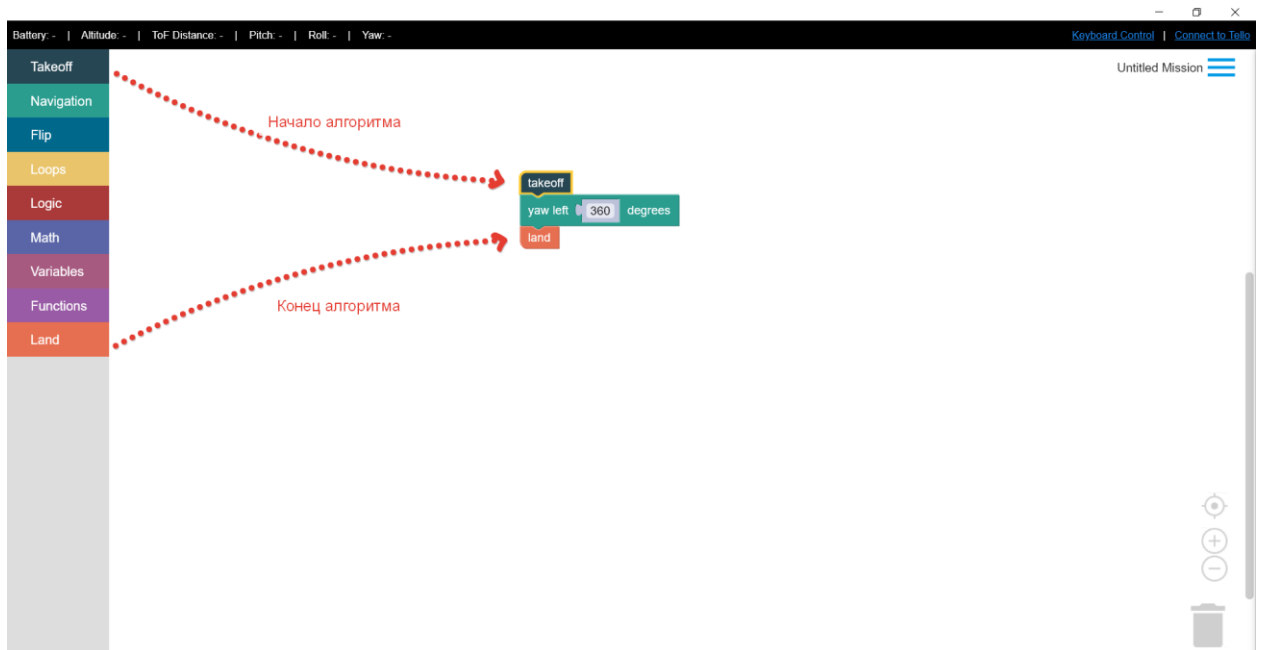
Battery: - | Altitude: - | ToF Distance: - | Pitch: - | Roll: - | Yaw: -

Keyboard Control | Connect to Tello

Takeoff
Navigation
Flip
Loops
Logic
Math
Variables
Functions
Land

Untitled Mission

Начало алгоритма

takeoff
yaw left 360 degrees
land

Конец алгоритма